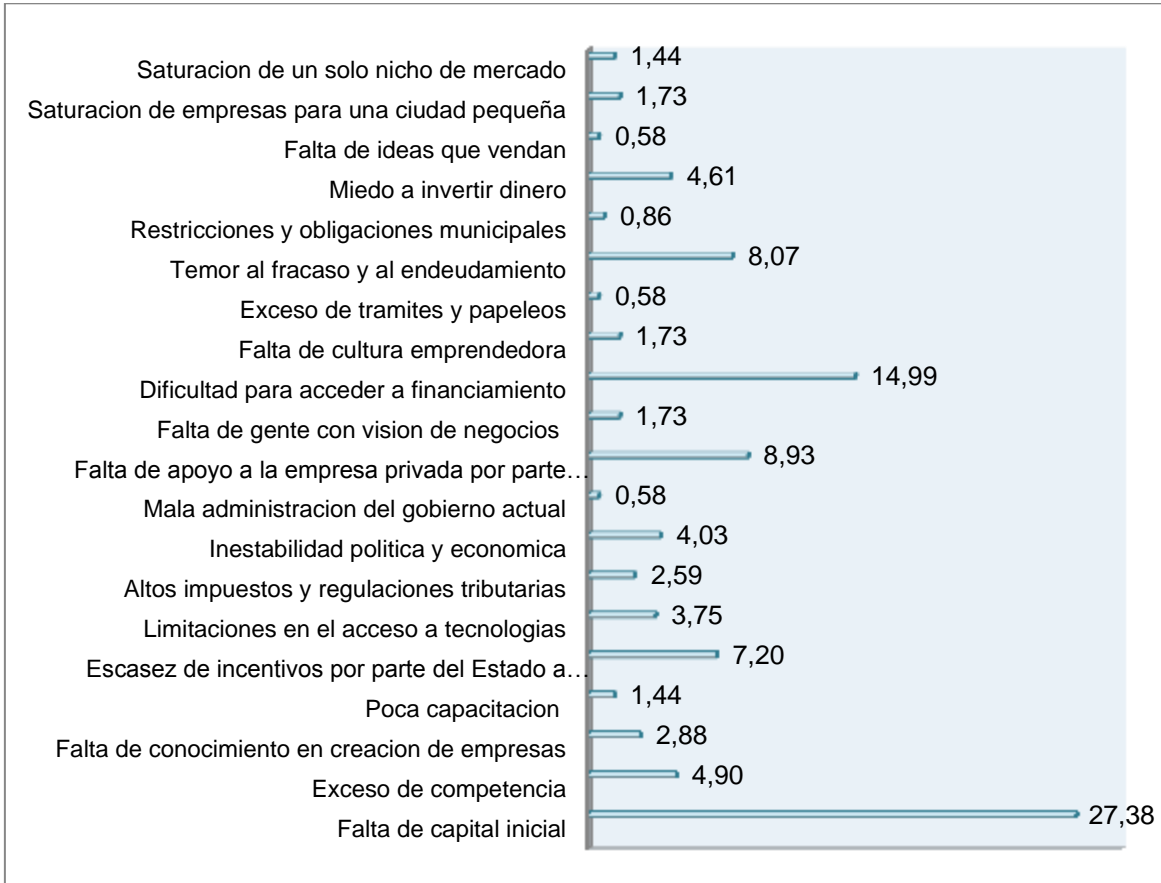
Saturacion de un solo nicho de mercado 1,44
Saturacion de empresas para una ciudad pequeña 1,73
Falta de ideas que vendan 0,58
Miedo a invertir dinero 4,61
Restricciones y obligaciones municipales 0,86
Temor al fracaso y al endeudamiento 8,07
Exceso de tramites y papeleos 0,58
Falta de cultura emprendedora 1,73
Dificultad para acceder a financiamiento 14,99
Falta de gente con vision de negocios 1,73
Falta de apoyo a la empresa privada por parte… 8,93
Mala administracion del gobierno actual 0,58
Inestabilidad politica y economica 4,03
Altos impuestos y regulaciones tributarias 2,59
Limitaciones en el acceso a tecnologias 3,75
Escasez de incentivos por parte del Estado a… 7,20
Poca capacitacion 1,44
Falta de conocimiento en creacion de empresas 2,88
Exceso de competencia 4,90
Falta de capital inicial 27,38